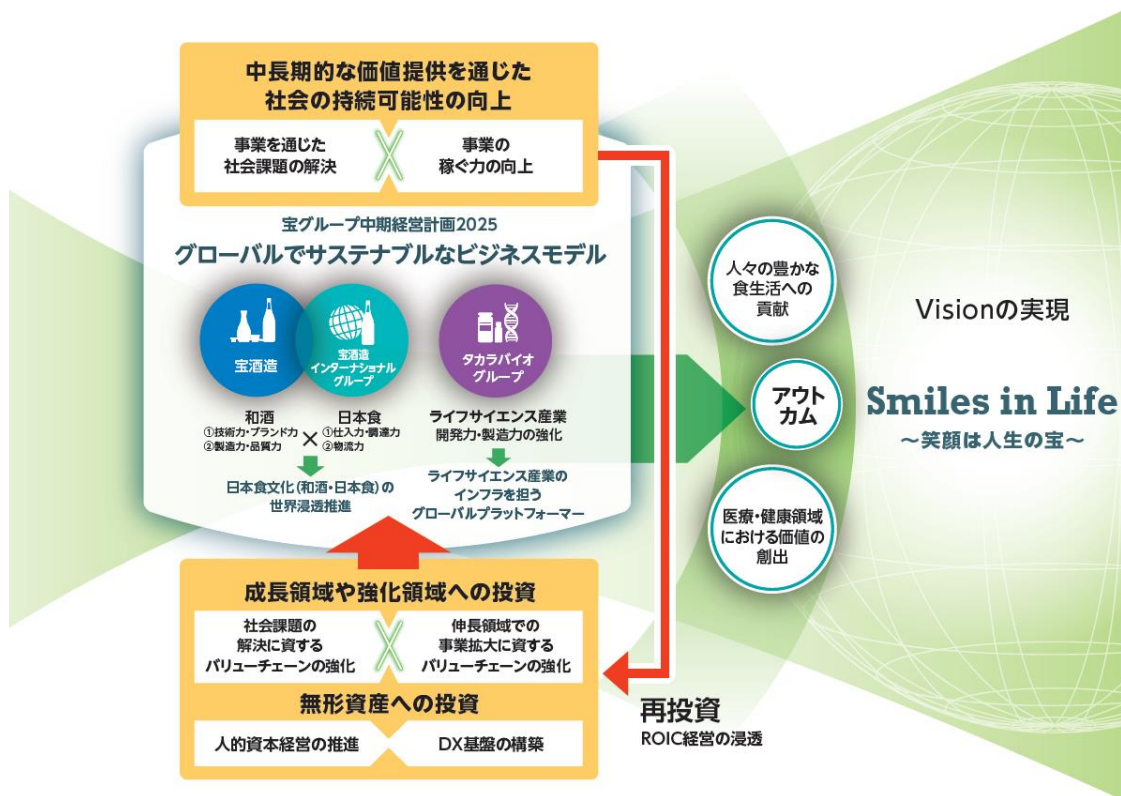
中長期的な価値提供を通じた
社会の持続可能性の向上

事業を通じた
社会課題の解決

事業の
稼ぐ力の向上

宝グループ中期経営計画2025
グローバルでサステナブルなビジネスモデル

宝酒造

宝酒造
インターナショナル
グループ

タカラバイオ
グループ

和酒
①技術力・ブランド力
②製造力・品質力

×

日本食
①仕入力・調達力
②物流力

日本食文化（和酒・日本食）の
世界浸透推進

ライフサイエンス産業
開発力・製造力の強化

ライフサイエンス産業の
インフラを担う
グローバルプラットフォーマー

成長領域や強化領域への投資

社会課題の
解決に資する
バリューチェーンの強化

伸長領域での
事業拡大に資する
バリューチェーンの強化

無形資産への投資

人的資本経営の推進

DX基盤の構築

再投資
ROIC経営の浸透

人々の豊かな
食生活への
貢献

アウト
カム

医療・健康領域
における価値の
創出

Visionの実現

Smiles in Life
〜笑顔は人生の宝〜